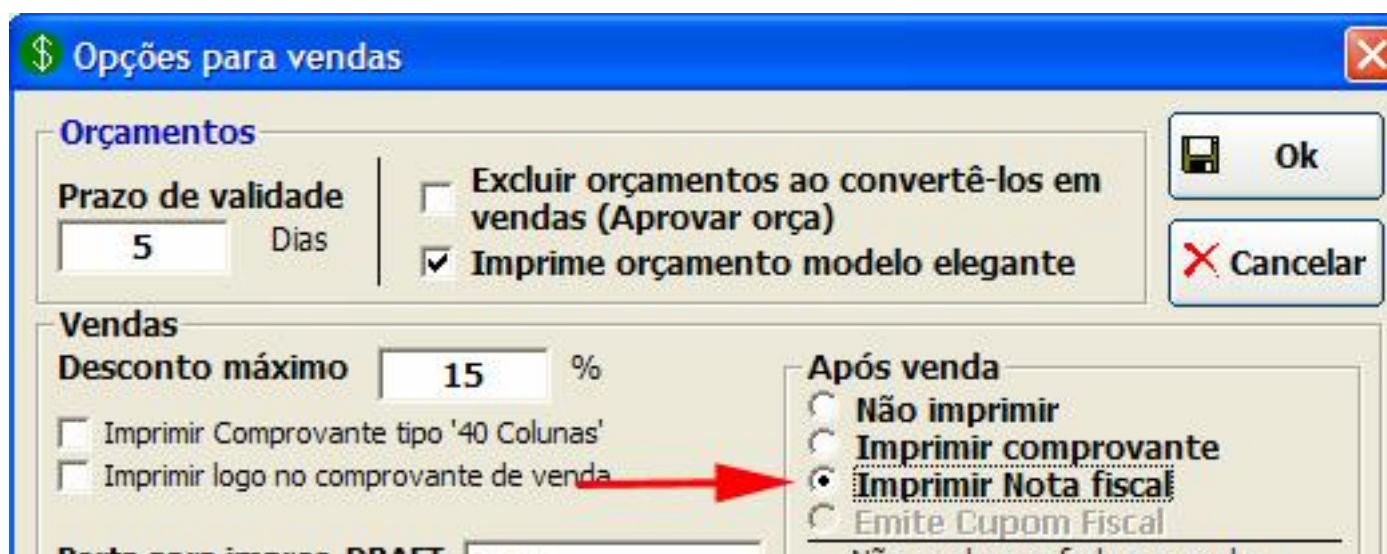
$ Opções para vendas

Orçamentos
Prazo de validade
5 Dias

Excluir orçamentos ao convertê-los em vendas (Aprovar orça)
Imprime orçamento modelo elegante

Ok
Cancelar

Vendas
Desconto máximo 15 %
Imprimir Comprovante tipo '40 Colunas'
Imprimir logo no comprovante de venda

Após venda
Não imprimir
Imprimir comprovante
Imprimir Nota fiscal
Emite Cupom Fiscal

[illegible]